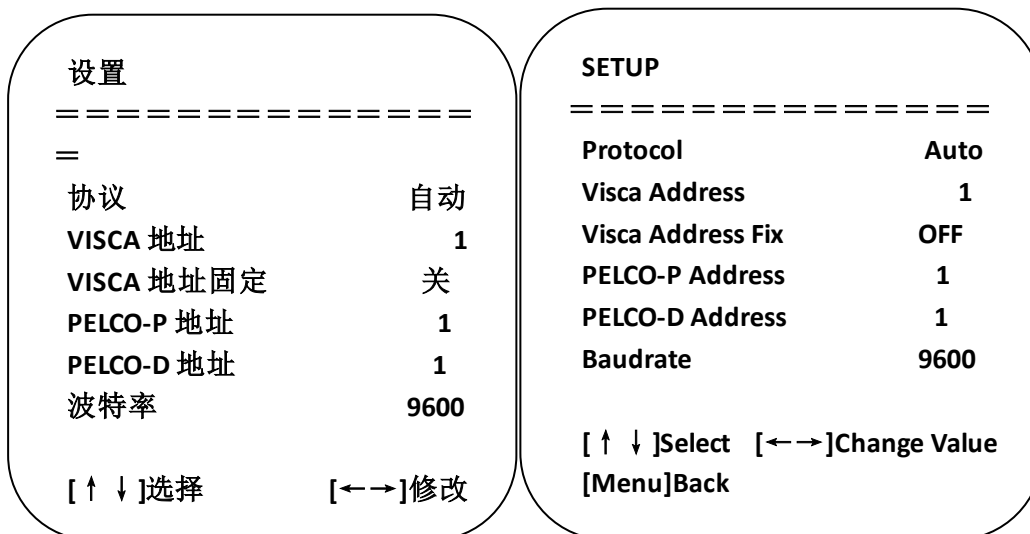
设置

===============

协议 自动

VISCA 地址 1

VISCA 地址固定 关

PELCO-P 地址 1

PELCO-D 地址 1

波特率 9600

[↑↓]选择 [←→]修改

SETUP

==============

Protocol Auto

Visca Address 1

Visca Address Fix OFF

PELCO-P Address 1

PELCO-D Address 1

Baudrate 9600

[↑↓]Select [←→]Change Value

[Menu]Back